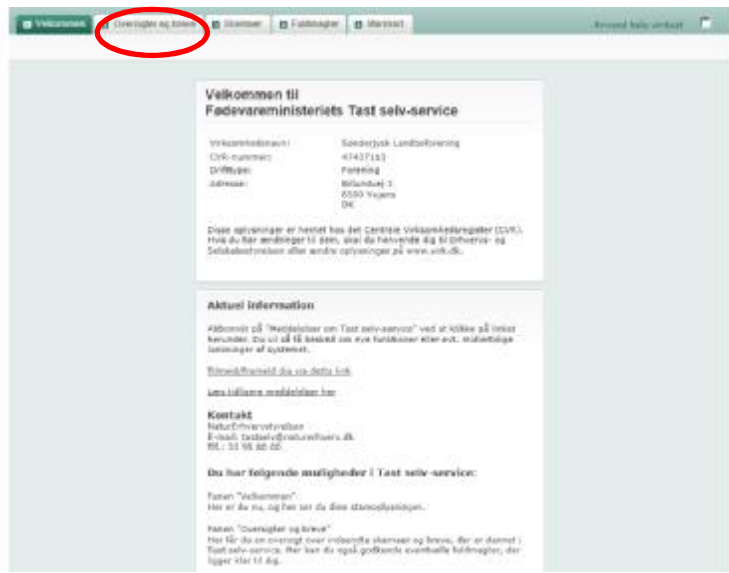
Velkommen | Oversigter og breve | Skemaer | Fuldmagter | Markkort

Anvend hele vinduet

Velkommen til
Fødevareministeriets Tast selv-service

Virksomhedsnavn: Sønderjysk Landboforening
CVR-nummer: 47437113
Driftstype: Forening
Adresse: Bifaldsvej 1
6550 Vojens
DK

Disse oplysninger er hentet fra det Centrale Virksomhedsregister (CVR). Hvis du har ændringer til dem, skal du henvende dig til Erhvervs- og Selskabsstyrelsen eller ændre oplysninger på www.virk.dk.

Aktuel information

Abonnér på "Meddelelser om Tast selv-service" ved at klikke på linket herunder. Du vil så få besked om nye funktioner eller evt. midlertidige lukninger af systemet.

Tilmeld/frameld dig via dette link

Læs tidligere meddelelser her

Kontakt
NaturErhvervstyrelsen
E-mail: tastselv@naturerhverv.dk
Tlf.: 33 95 80 00

Du har følgende muligheder i Tast selv-service:

Fanen "Velkommen":
Her er du nu, og her ser du dine stamoplysninger.

Fanen "Oversigter og breve"
Her får du en oversigt over indsendte skemaer og breve, der er dannet i Tast selv-service. Her kan du også godkende eventuelle fuldmagter, der ligger klar til dig.